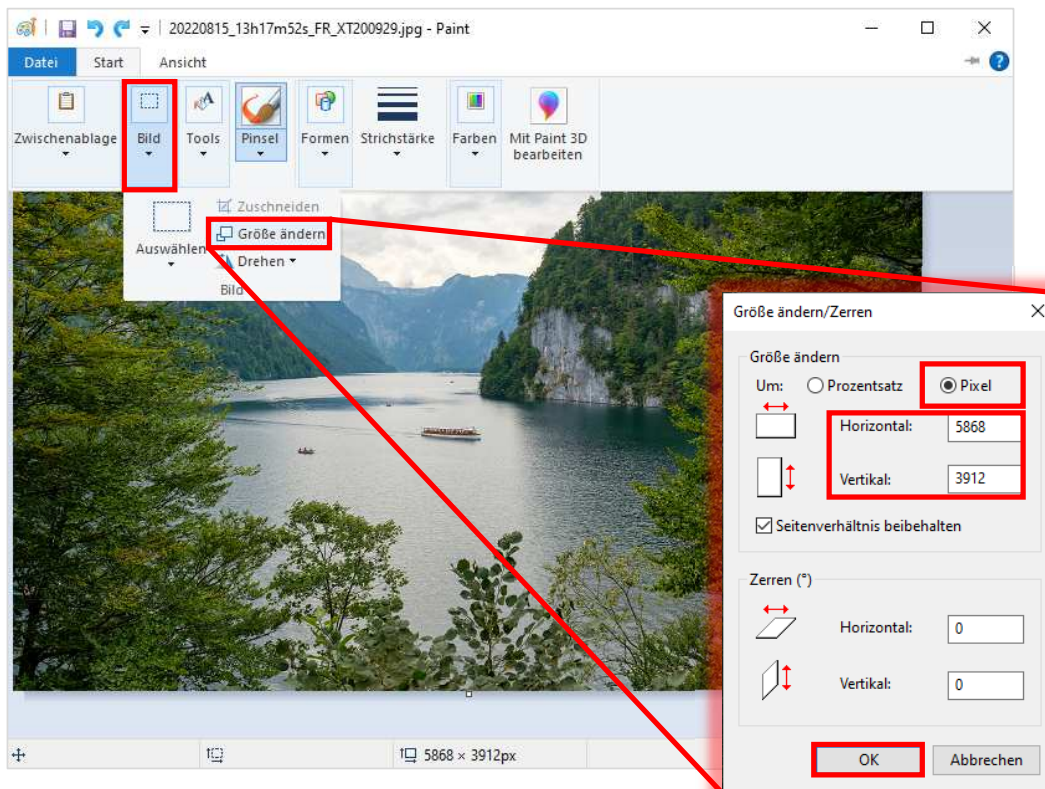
20220815_13h17m52s_FR_XT200929.jpg - Paint

Datei Start Ansicht

Zwischenablage
Bild
Tools
Pinsel
Formen
Strichstärke
Farben
Mit Paint 3D bearbeiten

Auswählen
Zuschneiden
Größe ändern
Drehen
Bild

Größe ändern/Zerren

Größe ändern
Um: Prozentsatz Pixel
Horizontal: 5868
Vertikal: 3912
Seitenverhältnis beibehalten

Zerren (°)
Horizontal: 0
Vertikal: 0

OK Abbrechen

5868 × 3912px